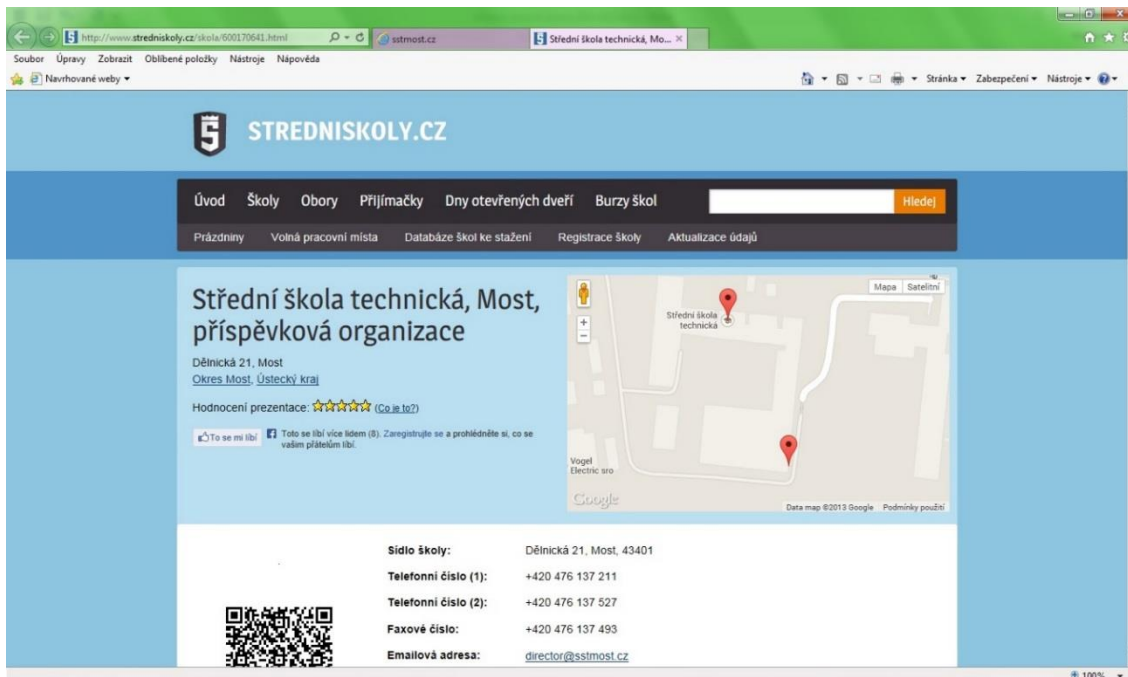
http://www.stredniskoly.cz/skola/600170641.html
sstmost.cz
Střední škola technická, Mo... ×

Soubor Úpravy Zobrazit Oblíbené položky Nástroje Nápověda
Navrhované weby ▾
Stránka ▾ Zabezpečení ▾ Nástroje ▾

STREDNISKOLY.CZ

Úvod Školy Obory Přijímačky Dny otevřených dveří Burzy škol Hledej
Prázdniny Volná pracovní místa Databáze škol ke stažení Registrace školy Aktualizace údajů

Střední škola technická, Most, příspěvková organizace

Dělnická 21, Most
Okres Most, Ústecký kraj

Hodnocení prezentace: (Co je to?)

To se mi líbí Toto se líbí více lidem (8). Zaregistrujte se a prohlédněte si, co se vašim přátelům líbí.

Mapa Satelitní
Střední škola technická
Vogel Electric sro
Google
Data map ©2013 Google Podmínky použití

| Sídlo školy: | Dělnická 21, Most, 43401 |
|---|---|
| Telefonní číslo (1): | +420 476 137 211 |
| Telefonní číslo (2): | +420 476 137 527 |
| Faxové číslo: | +420 476 137 493 |
| Emailová adresa: | director@sstmost.cz |

100%